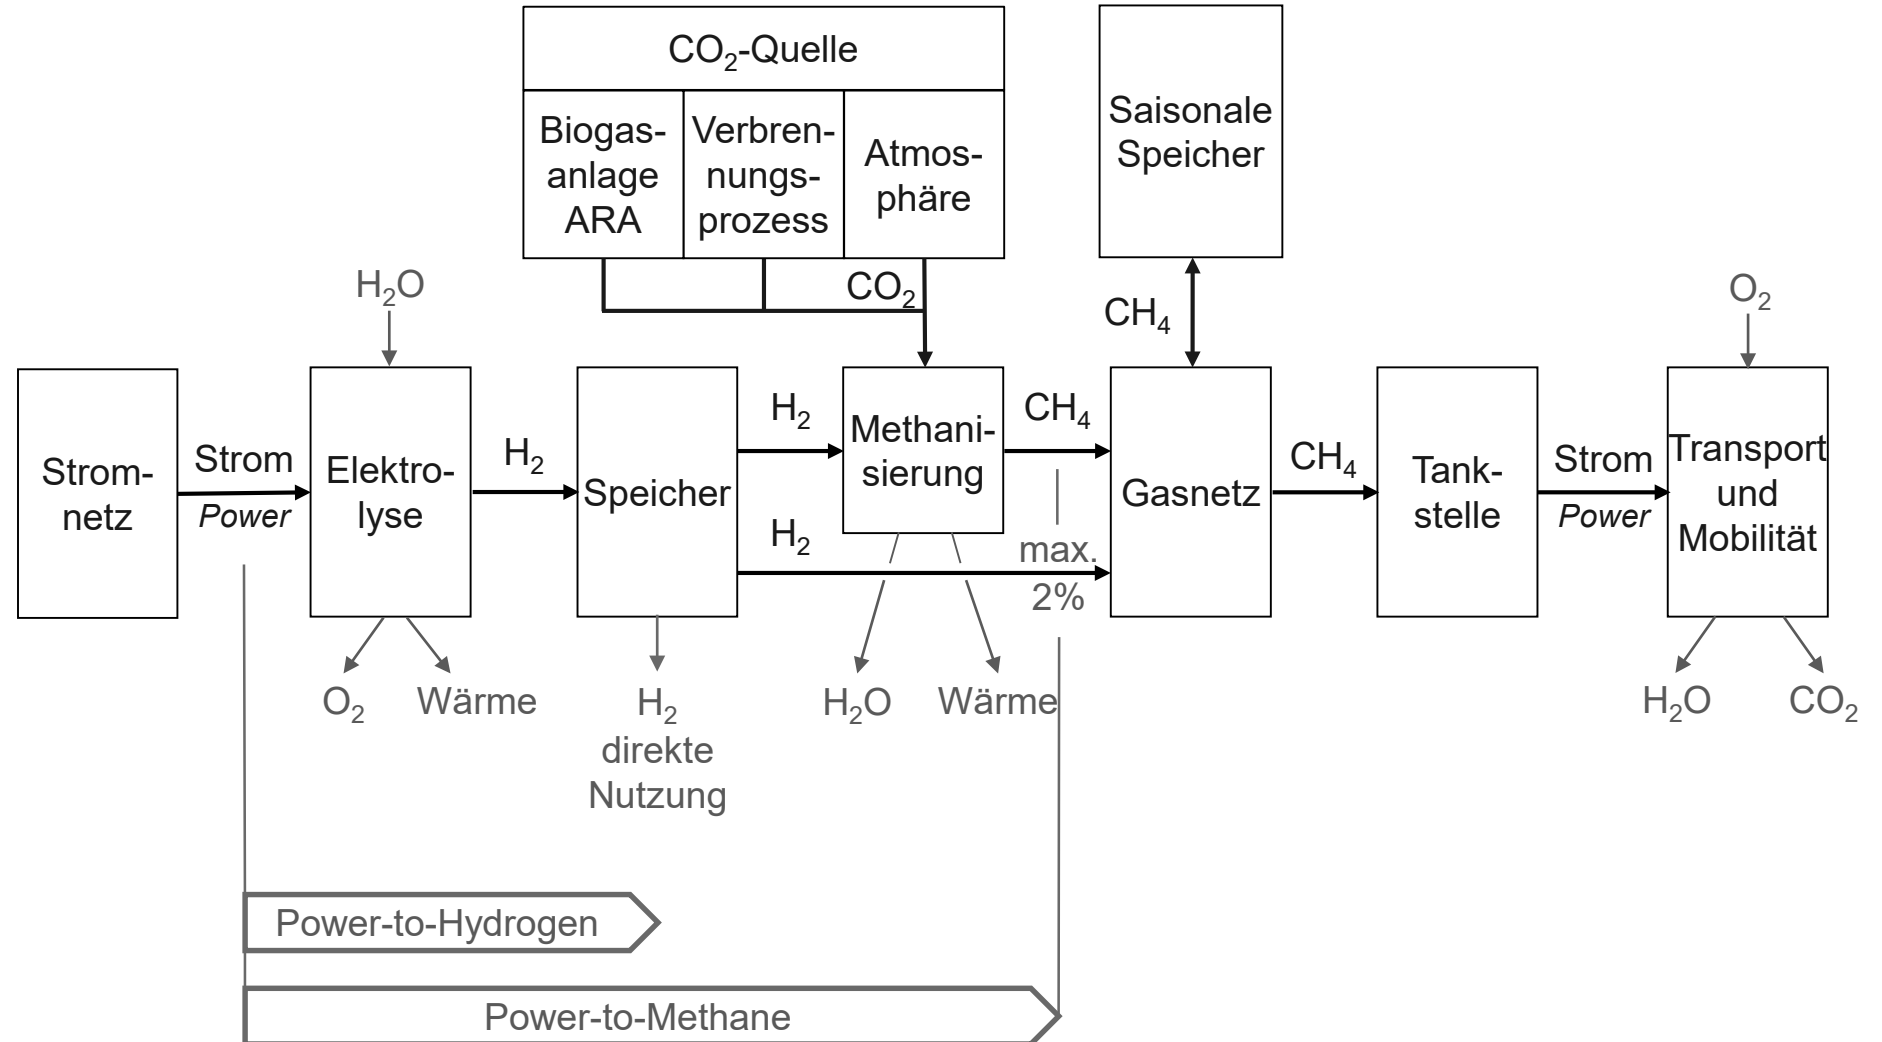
$CO_2$-Quelle

Biogasanlage ARA

Verbrennungsprozess

Atmosphäre

Saisonale Speicher

$H_2O$

$CO_2$

$CH_4$

$O_2$

Stromnetz

Strom
Power

Elektrolyse

$H_2$

Speicher

$H_2$

Methanisierung

$CH_4$

Gasnetz

$CH_4$

Tankstelle

Strom
Power

Transport und Mobilität

$H_2$

max. 2%

$O_2$ Wärme

$H_2$ direkte Nutzung

$H_2O$ Wärme

$H_2O$ $CO_2$

Power-to-Hydrogen

Power-to-Methane